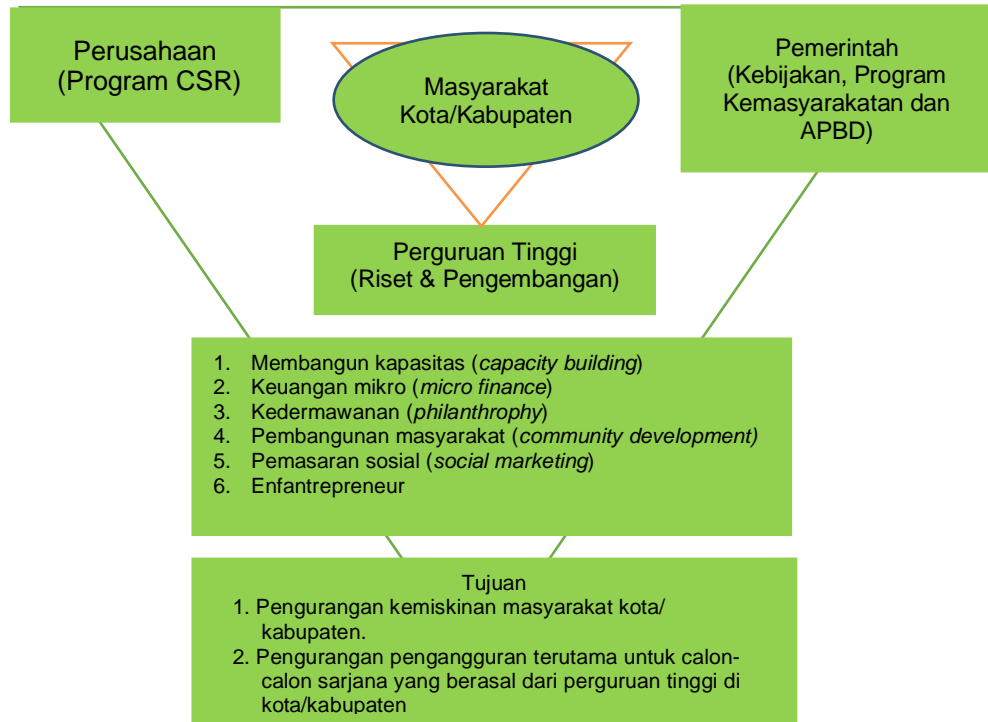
Perusahaan
(Program CSR)

Masyarakat
Kota/Kabupaten

Pemerintah
(Kebijakan, Program
Kemasyarakatan dan
APBD)

Perguruan Tinggi
(Riset & Pengembangan)

1. Membangun kapasitas (*capacity building*)
2. Keuangan mikro (*micro finance*)
3. Kedermawanan (*philanthrophy*)
4. Pembangunan masyarakat (*community development)*
5. Pemasaran sosial (*social marketing*)
6. Enfantrepreneur

Tujuan
1. Pengurangan kemiskinan masyarakat kota/ kabupaten.
2. Pengurangan pengangguran terutama untuk calon-calon sarjana yang berasal dari perguruan tinggi di kota/kabupaten